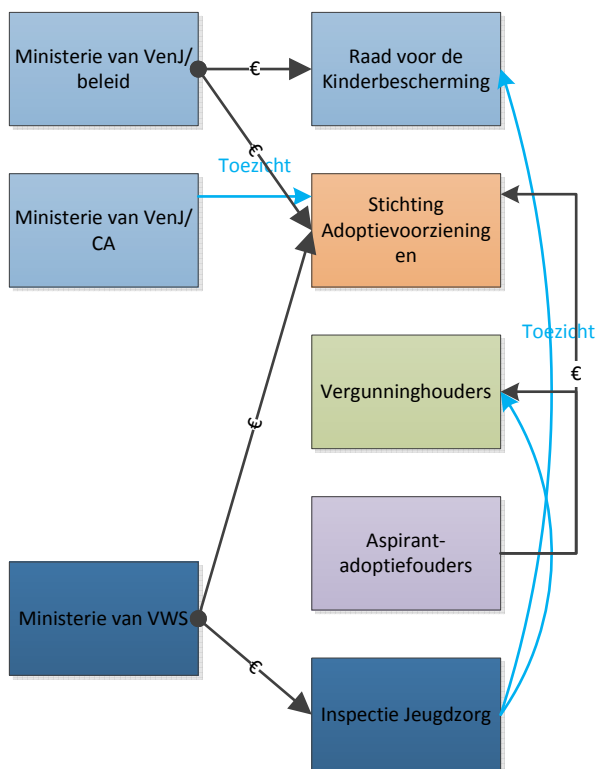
Ministerie van VenJ/ beleid

€

Raad voor de Kinderbescherming

€

Toezicht

Ministerie van VenJ/ CA

Stichting Adoptievoorzieningen

Toezicht

€

Vergunninghouders

€

Aspirant-adoptiefouders

Ministerie van VWS

€

Inspectie Jeugdzorg